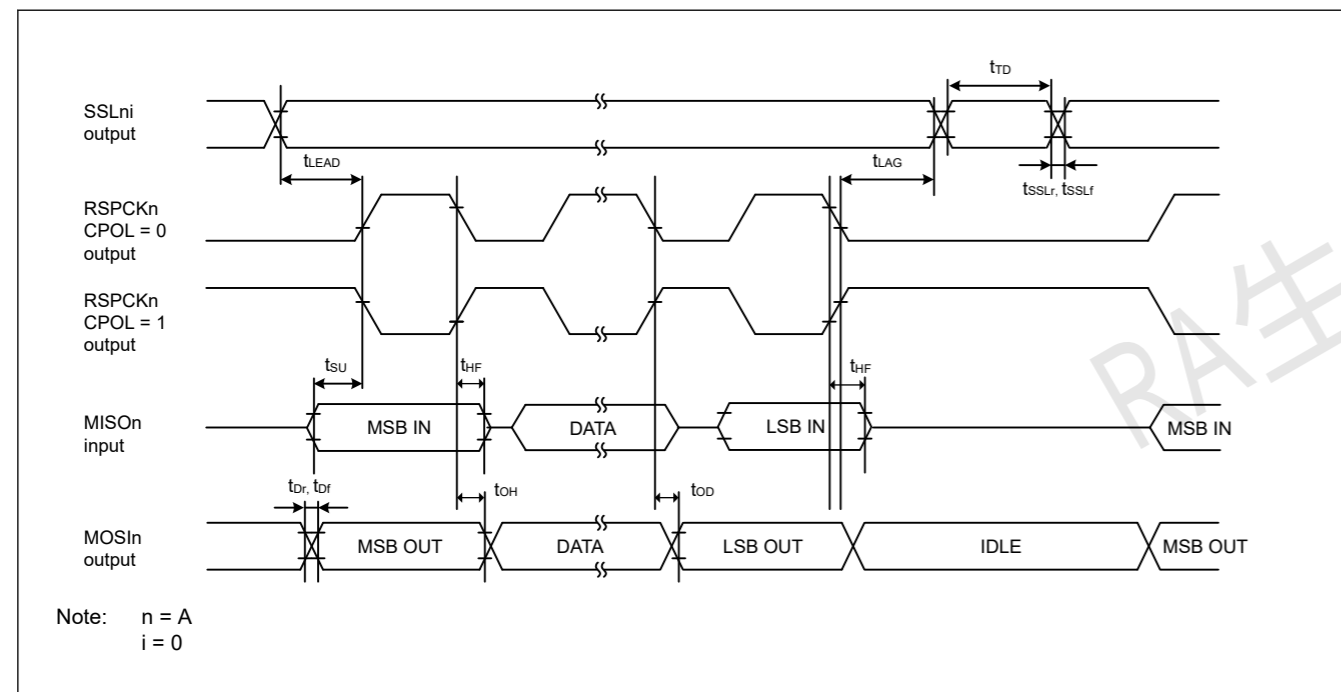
SSLni output

$t_{TD}$

$t_{LEAD}$

$t_{LAG}$

$t_{SSLr}$, $t_{SSLf}$

RSPCKn CPOL = 0 output

RSPCKn CPOL = 1 output

$t_{SU}$

$t_{HF}$

$t_{HF}$

MISOn input

MSB IN

DATA

LSB IN

MSB IN

$t_{Dr}$, $t_{Df}$

$t_{OH}$

$t_{OD}$

MOSIn output

MSB OUT

DATA

LSB OUT

IDLE

MSB OUT

Note: n = A
i = 0

RA生